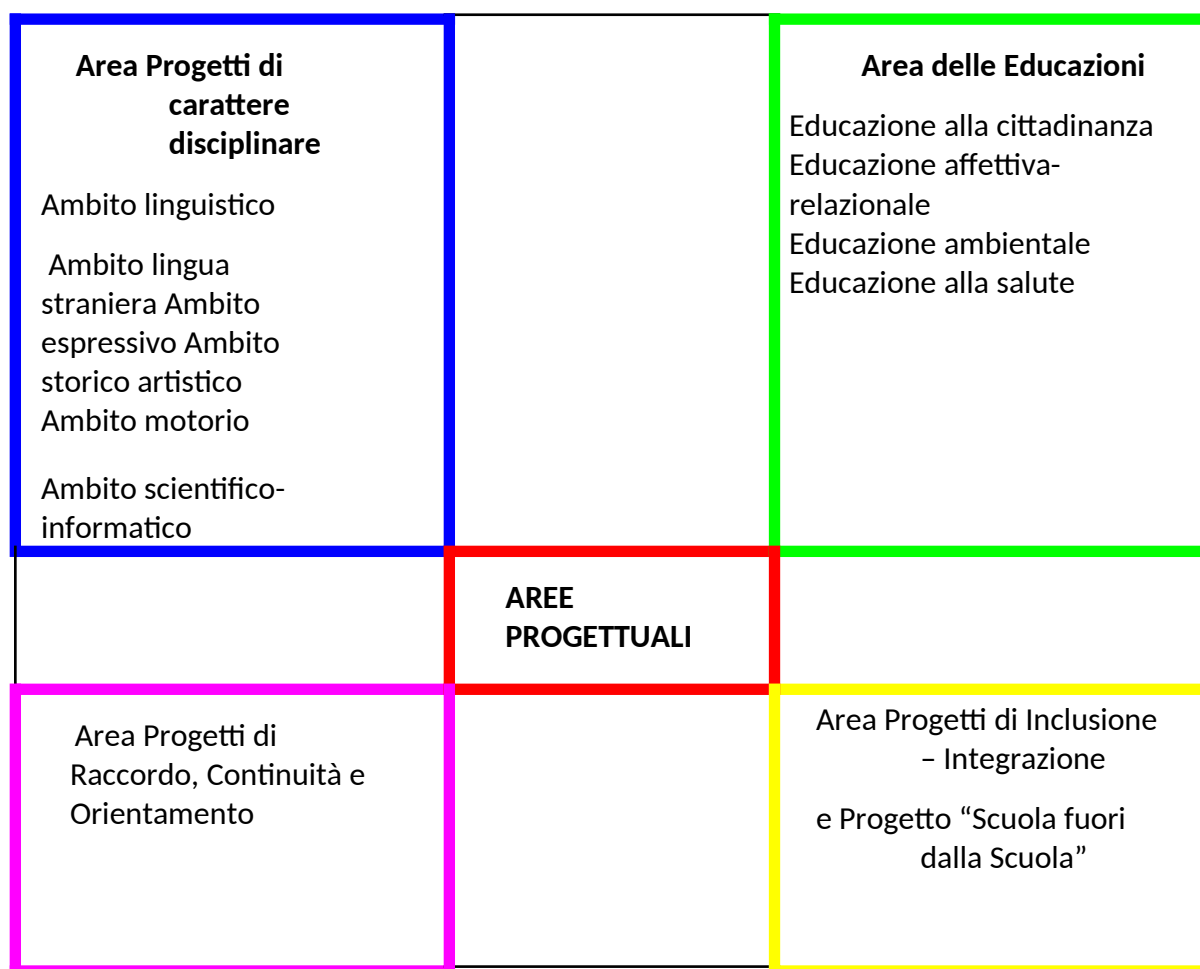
**Area Progetti di carattere disciplinare**

Ambito linguistico

Ambito lingua straniera Ambito espressivo Ambito storico artistico Ambito motorio

Ambito scientifico-informatico

**Area delle Educazioni**

Educazione alla cittadinanza
Educazione affettiva-relazionale
Educazione ambientale
Educazione alla salute

**AREE PROGETTUALI**

Area Progetti di Raccordo, Continuità e Orientamento

Area Progetti di Inclusione – Integrazione

e Progetto “Scuola fuori dalla Scuola”